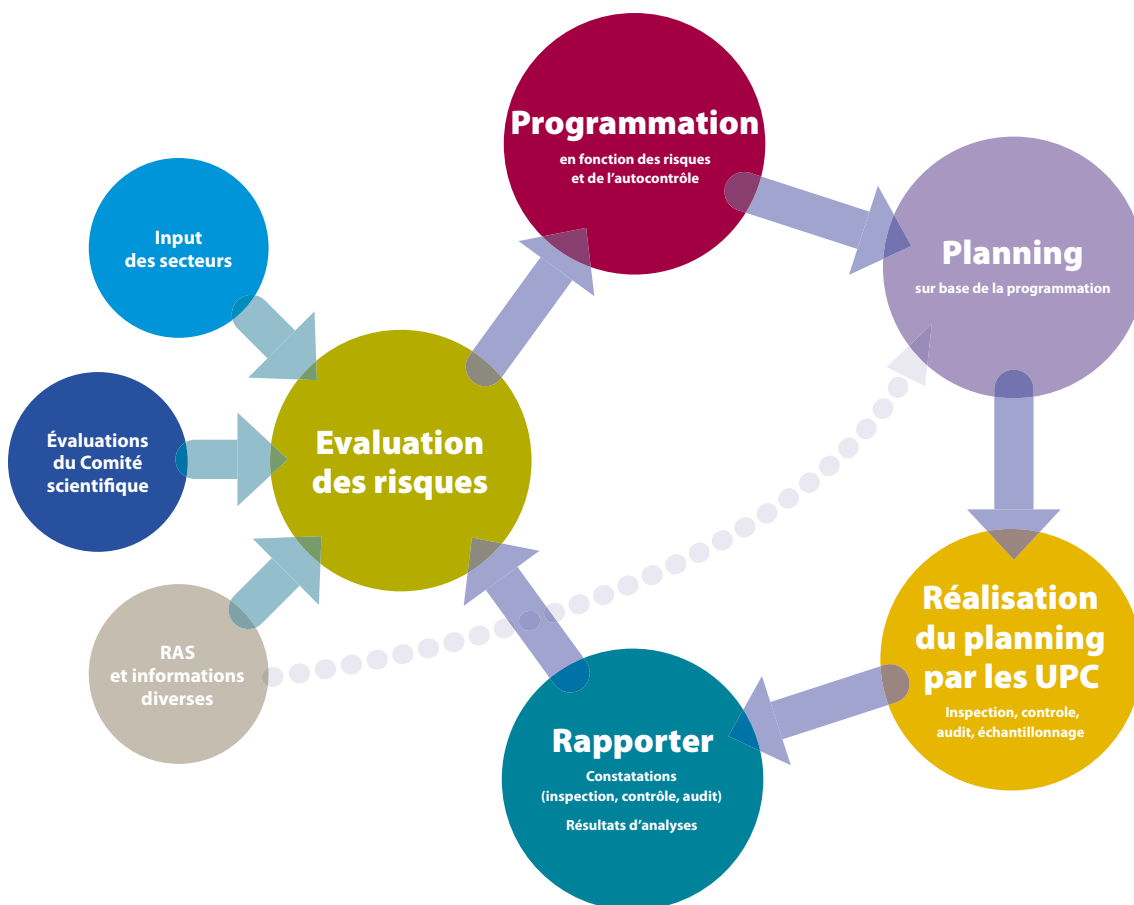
Input des secteurs

Évaluations du Comité scientifique

RAS et informations diverses

Evaluation des risques

Programmation
en fonction des risques et de l'autocontrôle

Planning
sur base de la programmation

Réalisation du planning par les UPC
Inspection, controle, audit, échantillonnage

Rapporter
Constatations (inspection, contrôle, audit)
Résultats d'analyses